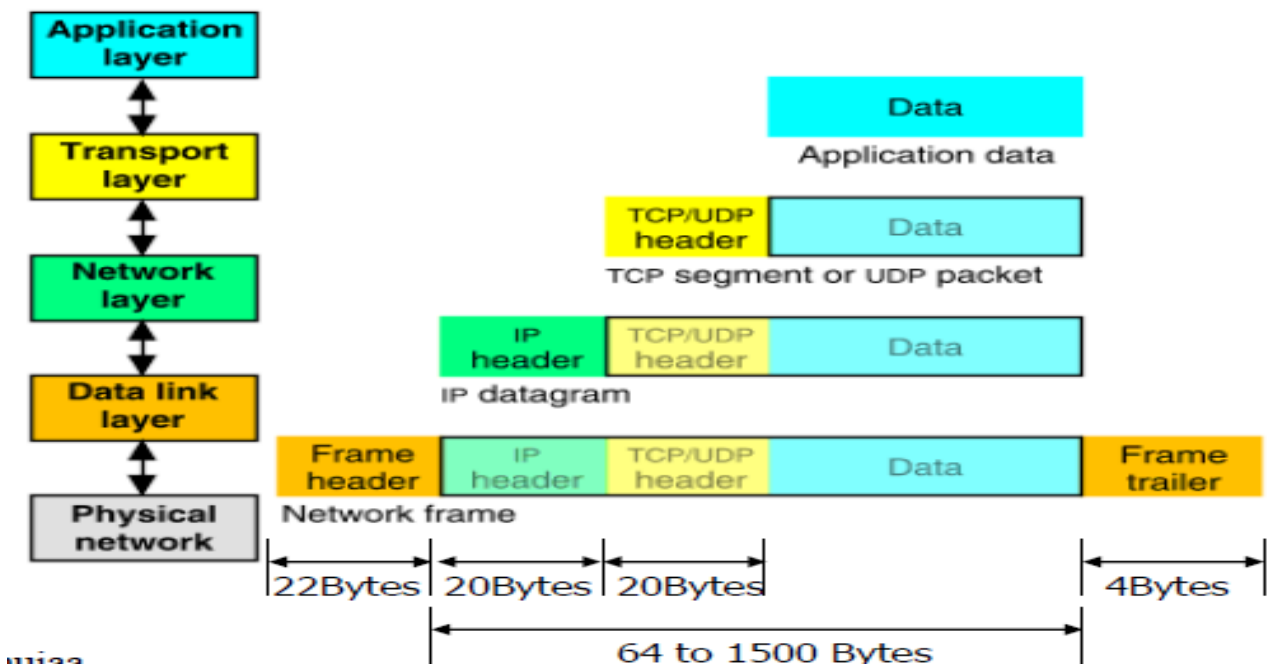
Application layer

Transport layer

Network layer

Data link layer

Physical network

Data

Application data

TCP/UDP header

Data

TCP segment or UDP packet

IP header

TCP/UDP header

Data

IP datagram

Frame header

IP header

TCP/UDP header

Data

Frame trailer

Network frame

22Bytes

20Bytes

20Bytes

4Bytes

64 to 1500 Bytes

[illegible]